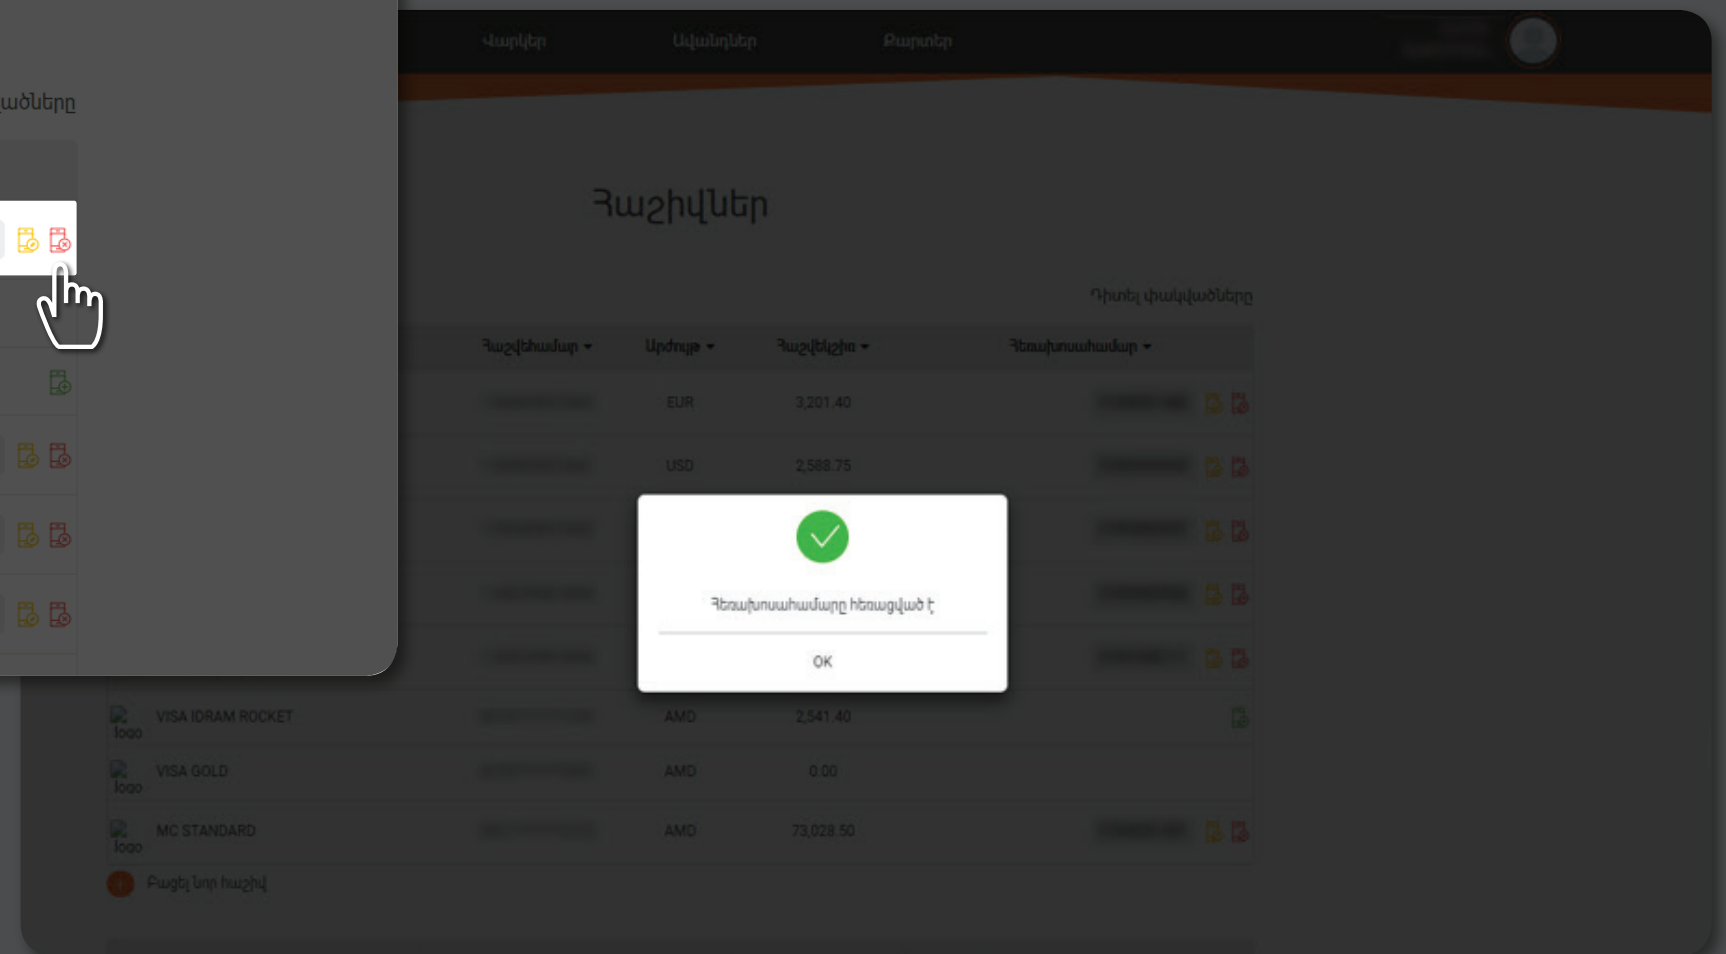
ածները

Վարկեր Ավանդներ Քարտեր

Հաշիվներ

Դիտել փակվածները

| Հաշվեհամար | Արժույթ | Հաշվեկշիռ | Հեռախոսահամար |
|---|---|---|---|
| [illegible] | EUR | 3,201.40 | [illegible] |
| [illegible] | USD | 2,588.75 | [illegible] |
| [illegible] | | | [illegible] |
| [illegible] | | | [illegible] |
| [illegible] | | | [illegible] |
| logo VISA IDRAM ROCKET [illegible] | AMD | 2,541.40 | |
| logo VISA GOLD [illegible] | AMD | 0.00 | |
| logo MC STANDARD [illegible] | AMD | 73,028.50 | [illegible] |

Բացել նոր հաշիվ

Հեռախոսահամարը հեռացված է

OK